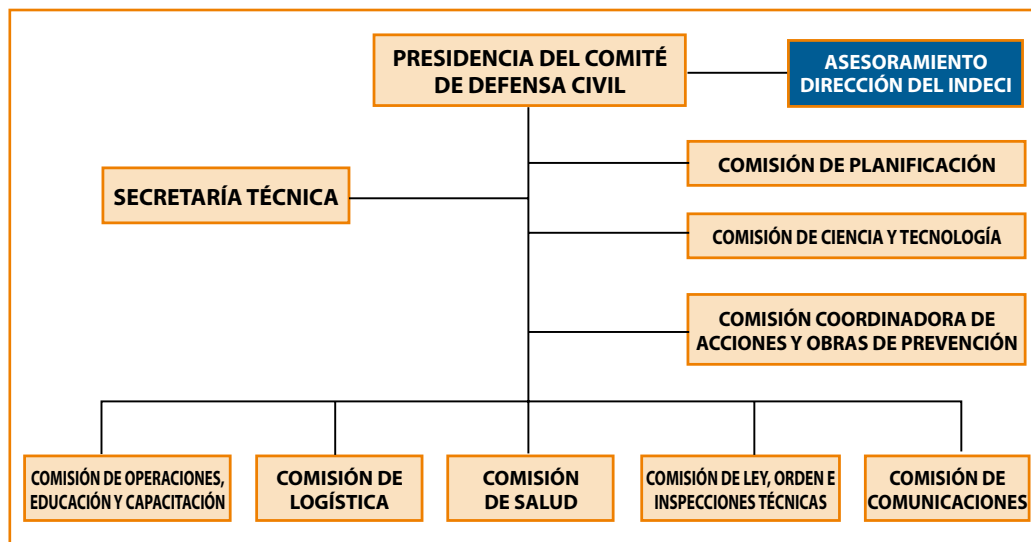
PRESIDENCIA DEL COMITÉ DE DEFENSA CIVIL

ASESORAMIENTO DIRECCIÓN DEL INDECI

SECRETARÍA TÉCNICA

COMISIÓN DE PLANIFICACIÓN

COMISIÓN DE CIENCIA Y TECNOLOGÍA

COMISIÓN COORDINADORA DE ACCIONES Y OBRAS DE PREVENCIÓN

COMISIÓN DE OPERACIONES, EDUCACIÓN Y CAPACITACIÓN

COMISIÓN DE LOGÍSTICA

COMISIÓN DE SALUD

COMISIÓN DE LEY, ORDEN E INSPECCIONES TÉCNICAS

COMISIÓN DE COMUNICACIONES